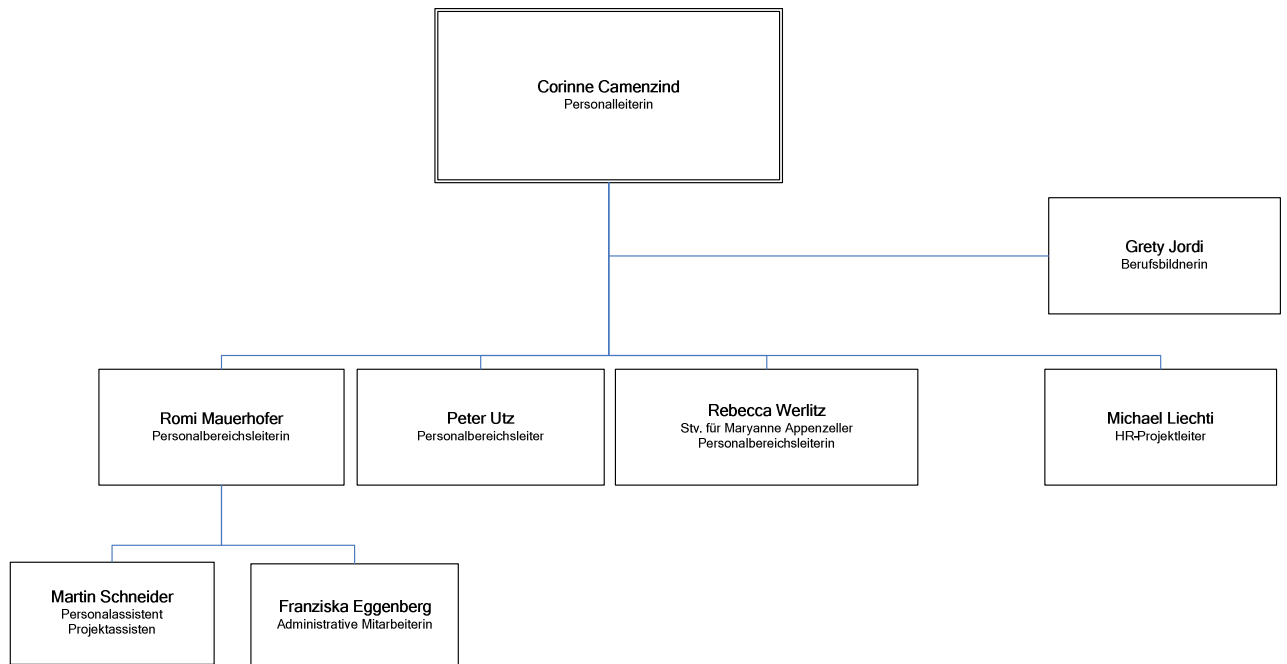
Corinne Camenzind
Personalleiterin

Grety Jordi
Berufsbildnerin

Romi Mauerhofer
Personalbereichsleiterin

Peter Utz
Personalbereichsleiter

Rebecca Werlitz
Stv. für Maryanne Appenzeller
Personalbereichsleiterin

Michael Liechti
HR-Projektleiter

Martin Schneider
Personalassistent
Projektassisten

Franziska Eggenberg
Administrative Mitarbeiterin